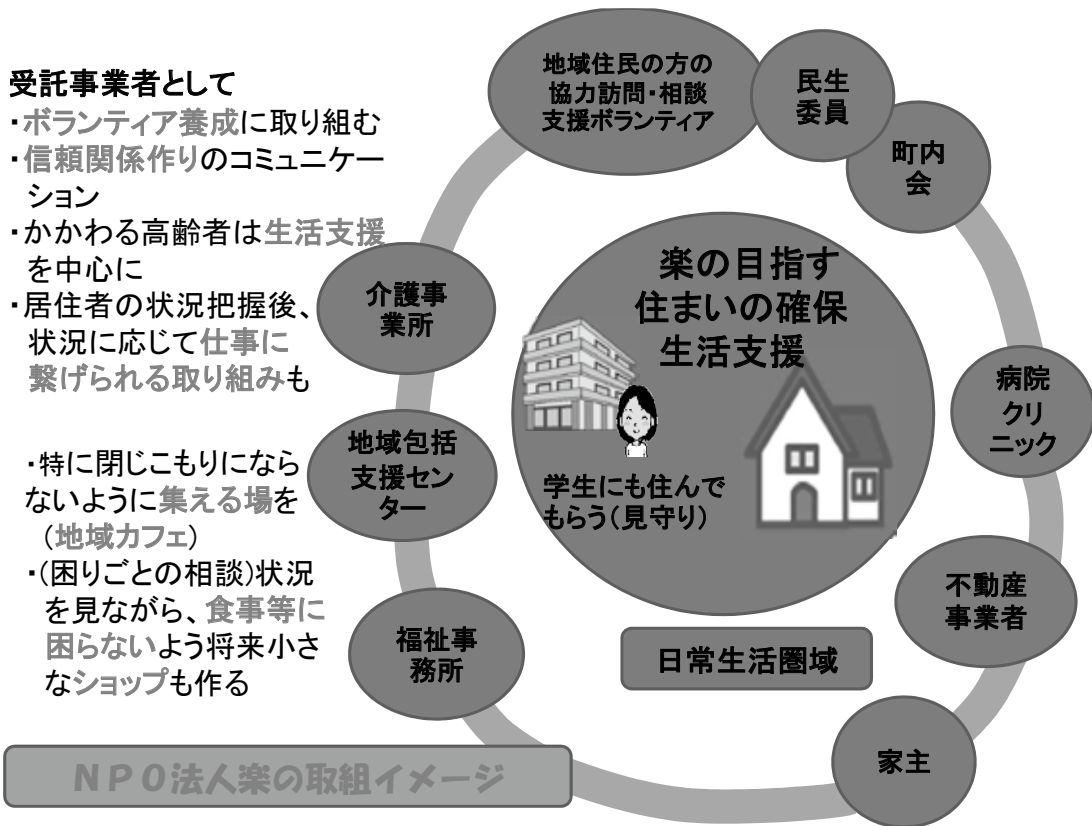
受託事業者として
・ボランティア養成に取り組む
・信頼関係作りのコミュニケーション
・かかわる高齢者は生活支援を中心に
・居住者の状況把握後、状況に応じて仕事に繋げられる取り組みも

・特に閉じこもりにならないように集える場を（地域カフェ）
・(困りごとの相談)状況を見ながら、食事等に困らないよう将来小さなショップも作る

NPO法人楽の取組イメージ

地域住民の方の協力訪問・相談支援ボランティア

民生委員

町内会

介護事業所

地域包括支援センター

福祉事務所

病院クリニック

不動産事業者

家主

楽の目指す
住まいの確保
生活支援

学生にも住んでもらう(見守り)

日常生活圏域